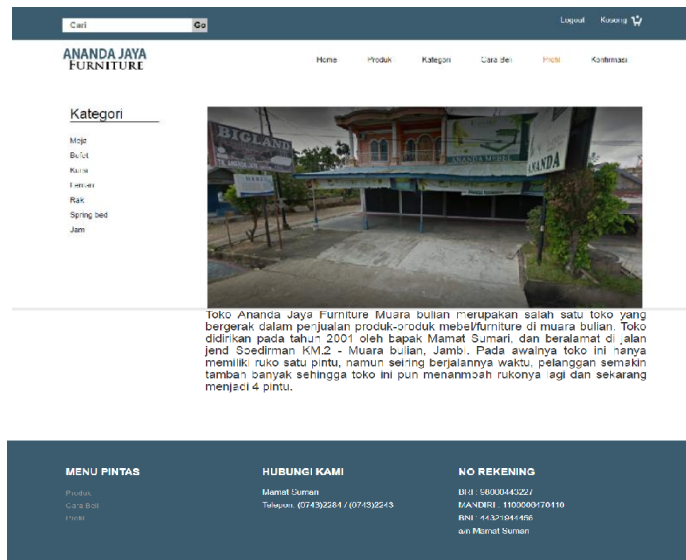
Cari Go

Logout Kosong

ANANDA JAYA FURNITURE

Home Produk Kategori Cara Beli Profil Konfirmasi

Kategori

Meja
Bufet
Kursi
Lemari
Rak
Spring bed
Jam

BIGLAND

ANANDA

Toko Ananda Jaya Furniture Muara bulian merupakan salah satu toko yang bergerak dalam penjualan produk-produk mebel/furniture di muara bulian. Toko didirikan pada tahun 2001 oleh bapak Mamat Sumari, dan beralamat di jalan jend Soedirman KM.2 - Muara bulian, Jambi. Pada awalnya toko ini hanya memiliki ruko satu pintu, namun seiring berjalannya waktu, pelanggan semakin tamban banyak sehingga toko ini pun menambah rukonya lagi dan sekarang menjadi 4 pintu.

MENU PINTAS

Produk
Cara Beli
Profil

HUBUNGI KAMI

Mamat Suman
Telepon. (0743)2284 / (0743)2243

NO REKENING

BRI : 98000443227
MANDIRI : 1100000170110
BNI : 44321844456
a/n Mamat Suman